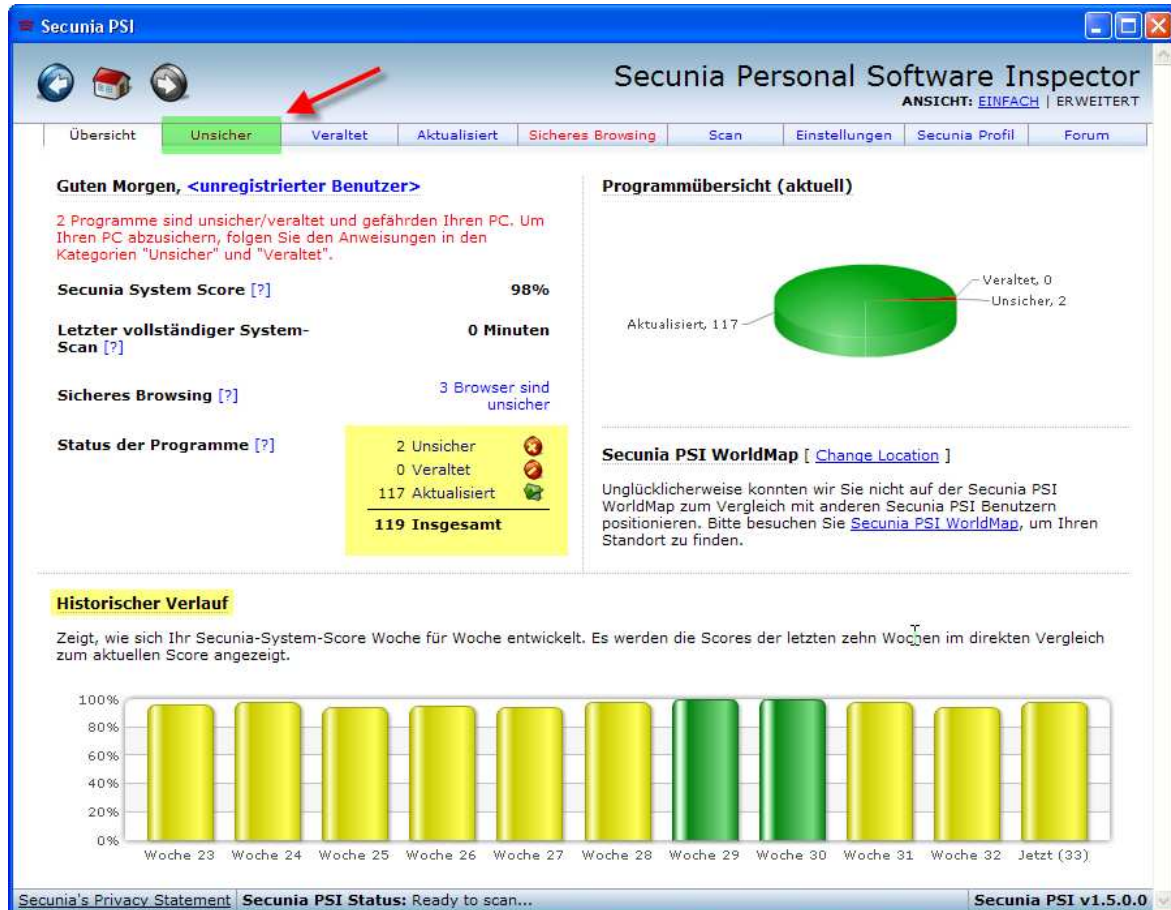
Secunia PSI

Secunia Personal Software Inspector
ANSICHT: EINFACH | ERWEITERT

Übersicht | Unsicher | Veraltet | Aktualisiert | Sicheres Browsing | Scan | Einstellungen | Secunia Profil | Forum

Guten Morgen, <unregistrierter Benutzer>

2 Programme sind unsicher/veraltet und gefährden Ihren PC. Um Ihren PC abzusichern, folgen Sie den Anweisungen in den Kategorien "Unsicher" und "Veraltet".

Secunia System Score [?] 98%

Letzter vollständiger System-Scan [?] 0 Minuten

Sicheres Browsing [?] 3 Browser sind unsicher

Status der Programme [?]
2 Unsicher
0 Veraltet
117 Aktualisiert
119 Insgesamt

Programmübersicht (aktuell)

Veraltet, 0
Unsicher, 2
Aktualisiert, 117

Secunia PSI WorldMap [ Change Location ]

Unglücklicherweise konnten wir Sie nicht auf der Secunia PSI WorldMap zum Vergleich mit anderen Secunia PSI Benutzern positionieren. Bitte besuchen Sie Secunia PSI WorldMap, um Ihren Standort zu finden.

Historischer Verlauf

Zeigt, wie sich Ihr Secunia-System-Score Woche für Woche entwickelt. Es werden die Scores der letzten zehn Wochen im direkten Vergleich zum aktuellen Score angezeigt.

100%
80%
60%
40%
20%
0%
Woche 23 Woche 24 Woche 25 Woche 26 Woche 27 Woche 28 Woche 29 Woche 30 Woche 31 Woche 32 Jetzt (33)

Secunia's Privacy Statement | Secunia PSI Status: Ready to scan... | Secunia PSI v1.5.0.0